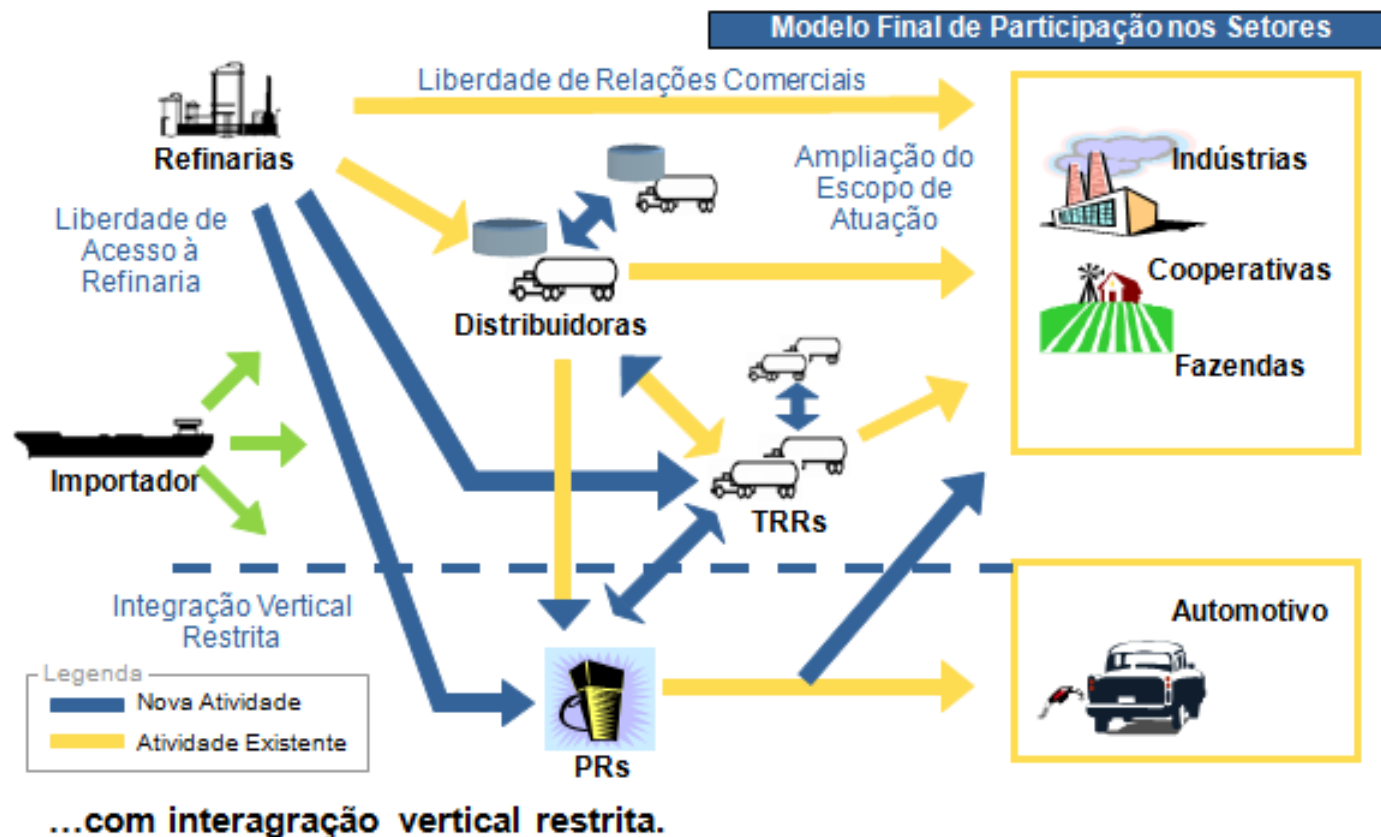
Modelo Final de Participação nos Setores

Refinarias

Liberdade de Relações Comerciais

Liberdade de Acesso à Refinaria

Ampliação do Escopo de Atuação

Indústrias

Cooperativas

Fazendas

Distribuidoras

Importador

TRRs

Integração Vertical Restrita

Automotivo

Legenda
Nova Atividade
Atividade Existente

PRs

...com interagração vertical restrita.